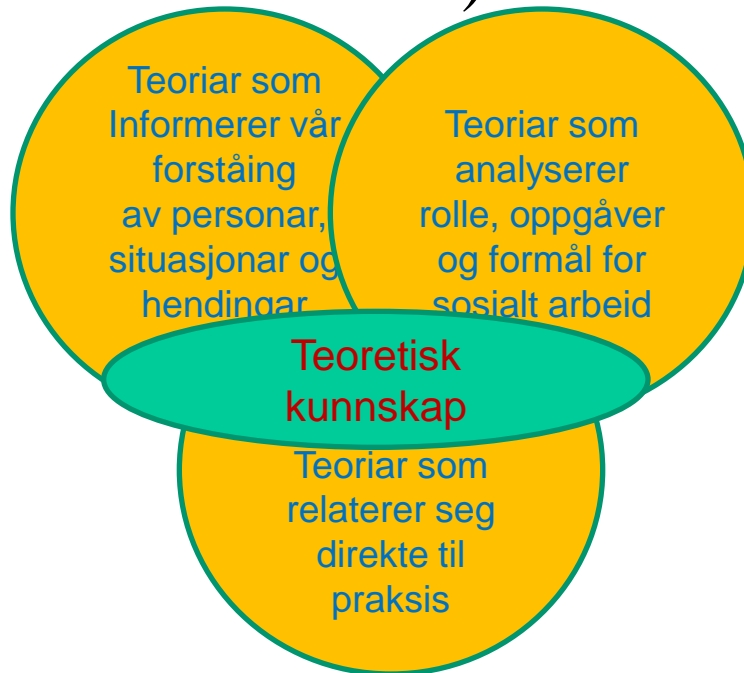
Teoriar som Informerer vår forståing av personar, situasjonar og hendingar

Teoriar som analyserer rolle, oppgåver og formål for sosialt arbeid

Teoretisk kunnskap

Teoriar som relaterer seg direkte til praksis